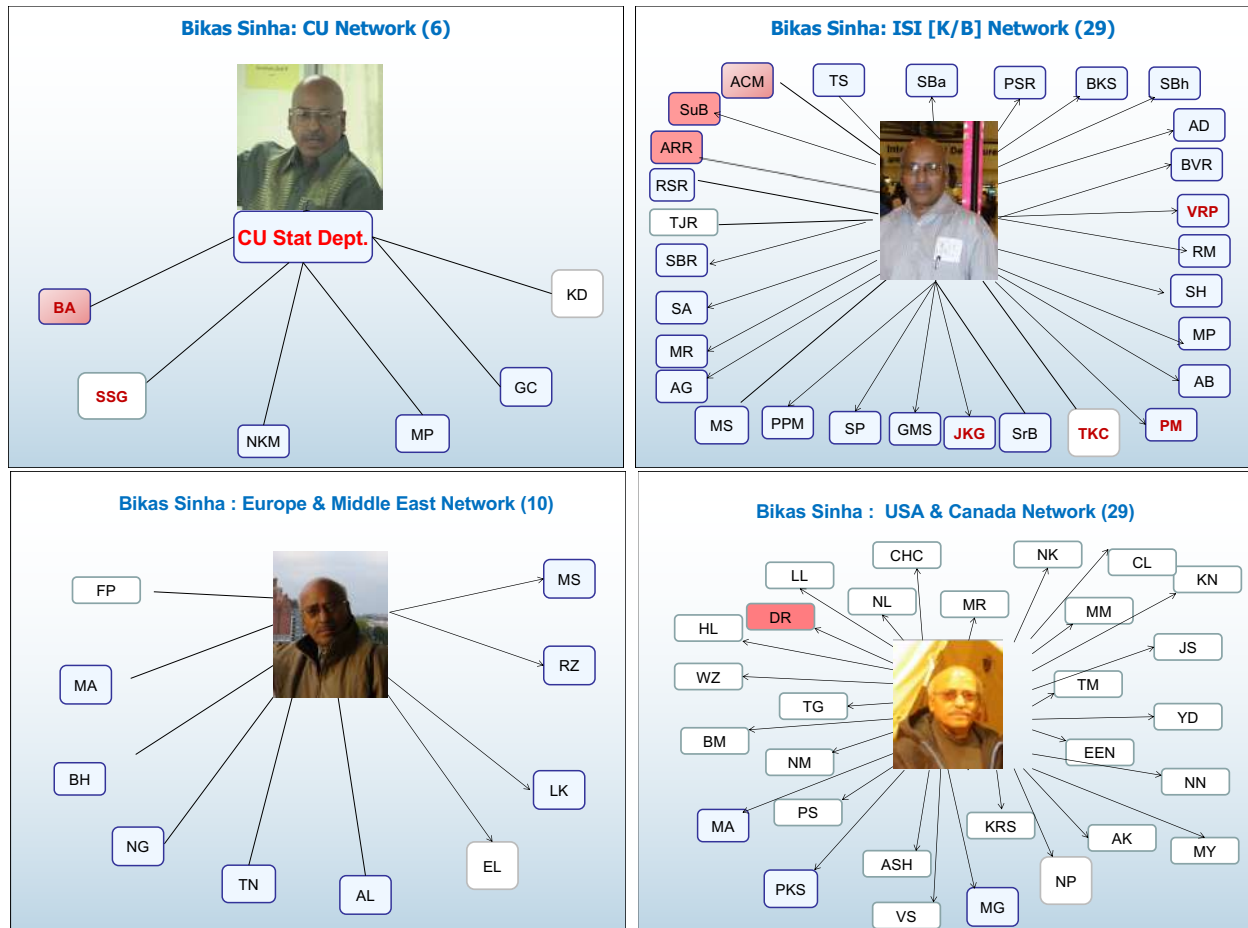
Bikas Sinha: CU Network (6)

CU Stat Dept.

BA

KD

SSG

GC

NKM

MP

Bikas Sinha: ISI [K/B] Network (29)

ACM

TS

SBa

PSR

BKS

SBh

SuB

AD

ARR

BVR

RSR

VRP

TJR

RM

SBR

SH

SA

MP

MR

AB

AG

MS

PPM

SP

GMS

JKG

SrB

TKC

PM

Bikas Sinha : Europe & Middle East Network (10)

FP

MS

MA

RZ

BH

LK

NG

TN

AL

EL

Bikas Sinha : USA & Canada Network (29)

CHC

NK

CL

LL

KN

NL

MR

MM

DR

HL

JS

WZ

TM

TG

YD

BM

EEN

NM

NN

MA

PS

KRS

AK

MY

NP

PKS

ASH

VS

MG